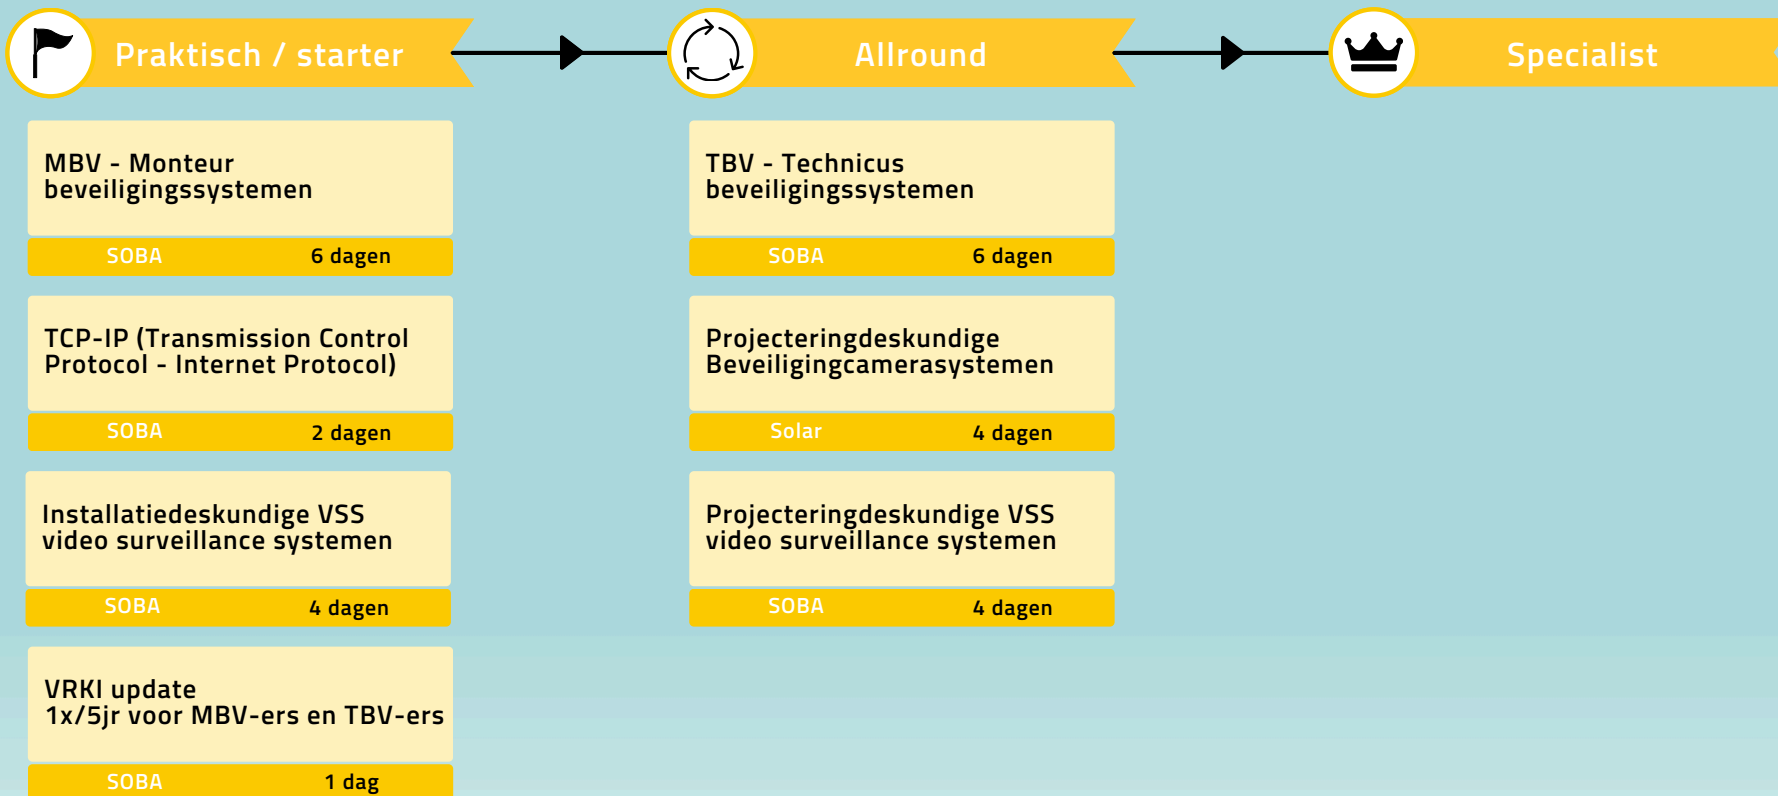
Praktisch / starter

Allround

Specialist

MBV - Monteur beveiligingssystemen

SOBA 6 dagen

TCP-IP (Transmission Control Protocol - Internet Protocol)

SOBA 2 dagen

Installatiedeskundige VSS video surveillance systemen

SOBA 4 dagen

VRKI update
1x/5jr voor MBV-ers en TBV-ers

SOBA 1 dag

TBV - Technicus beveiligingssystemen

SOBA 6 dagen

Projecteringdeskundige Beveiligingcamerasystemen

Solar 4 dagen

Projecteringdeskundige VSS video surveillance systemen

SOBA 4 dagen